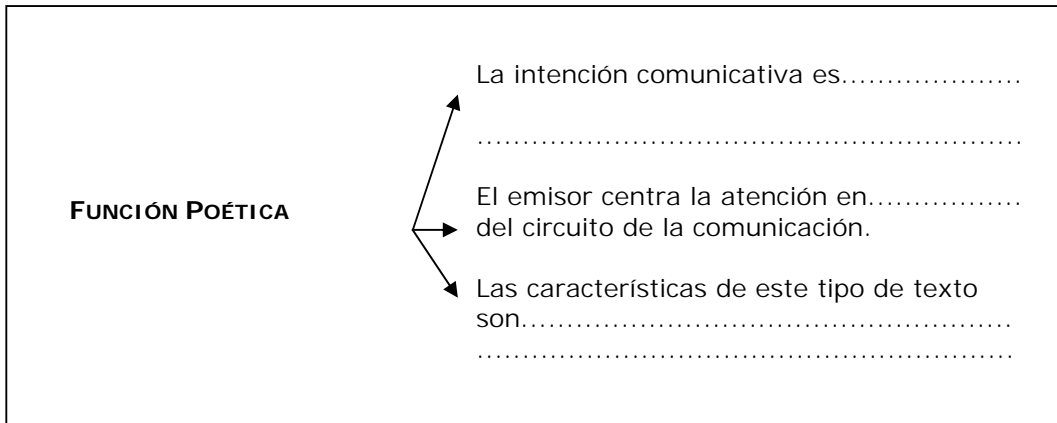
FUNCIÓN POÉTICA

La intención comunicativa es...................

.........................................................

El emisor centra la atención en................ del circuito de la comunicación.

Las características de este tipo de texto son..................................................
.........................................................